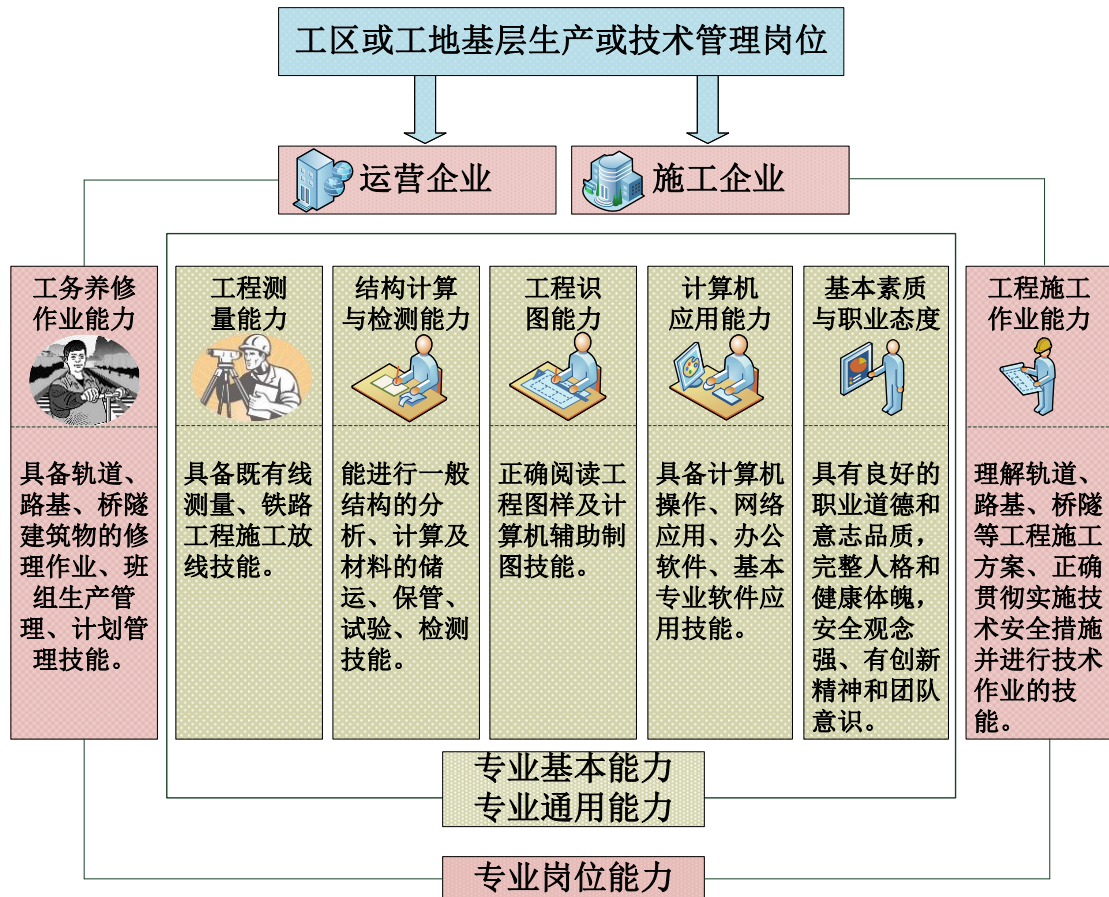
工区或工地基层生产或技术管理岗位

运营企业

施工企业

工务养修作业能力

具备轨道、路基、桥隧建筑物的修理作业、班组生产管理、计划管理技能。

工程测量能力

具备既有线测量、铁路工程施工放线技能。

结构计算与检测能力

能进行一般结构的分析、计算及材料的储运、保管、试验、检测技能。

工程识图能力

正确阅读工程图样及计算机辅助制图技能。

计算机应用能力

具备计算机操作、网络应用、办公软件、基本专业软件应用技能。

基本素质与职业态度

具有良好的职业道德和意志品质，完整人格和健康体魄，安全观念强、有创新精神和团队意识。

工程施工作业能力

理解轨道、路基、桥隧等工程施工方案、正确贯彻实施技术安全措施并进行技术作业的技能。

专业基本能力
专业通用能力

专业岗位能力